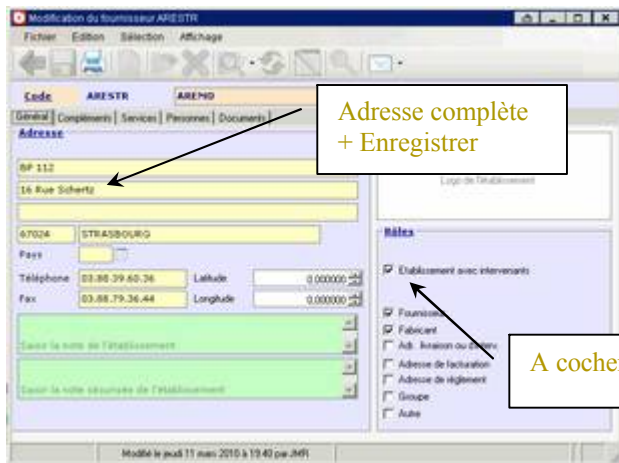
Modification du fournisseur ARESTR

Fichier Edition Sélection Affichage

Code ARESTR AREMO

Général Compléments Services Personnes Documents

Adresse

BP 112

16 Rue Schertz

67024 STRASBOURG

Pays

Téléphone 03.88.39.60.36 Latitude 0,000000

Fax 03.88.79.36.44 Longitude 0,000000

Saisir la note de l'établissement

Saisir la note résumée de l'établissement

Logo de l'établissement

Rôles

Etablissement avec intervenants

Fournisseur

Fabricant

Adr. livraison ou d'interv.

Adresse de facturation

Adresse de règlement

Groupe

Autre

Modifié le jeudi 11 mars 2010 à 19:40 par JMR

Adresse complète + Enregistrer

A cocher